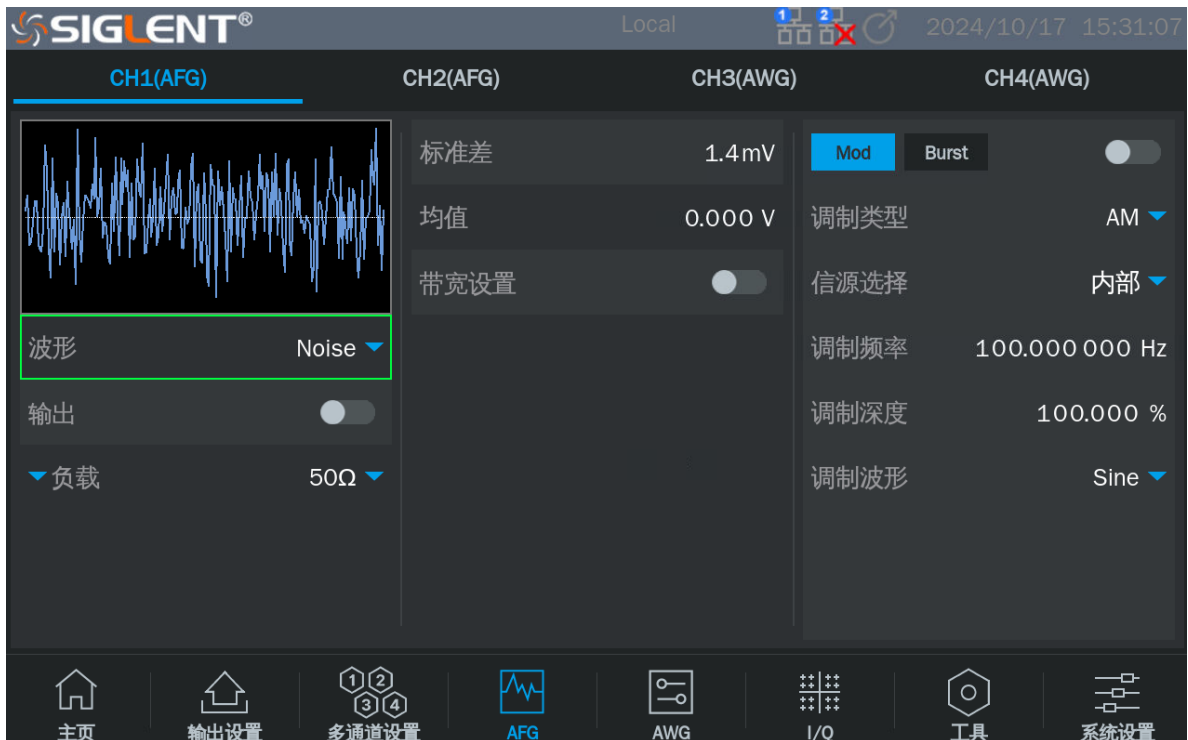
SIGLENT®

Local

1 2

2024/10/17 15:31:07

CH1(AFG)
CH2(AFG)
CH3(AWG)
CH4(AWG)

波形 Noise

输出

负载 50Ω

标准差 1.4mV

均值 0.000 V

带宽设置

Mod
Burst

调制类型 AM

信源选择 内部

调制频率 100.000 000 Hz

调制深度 100.000 %

调制波形 Sine

1 2 3 4

主页
输出设置
多通道设置
AFG
AWG
I/O
工具
系统设置